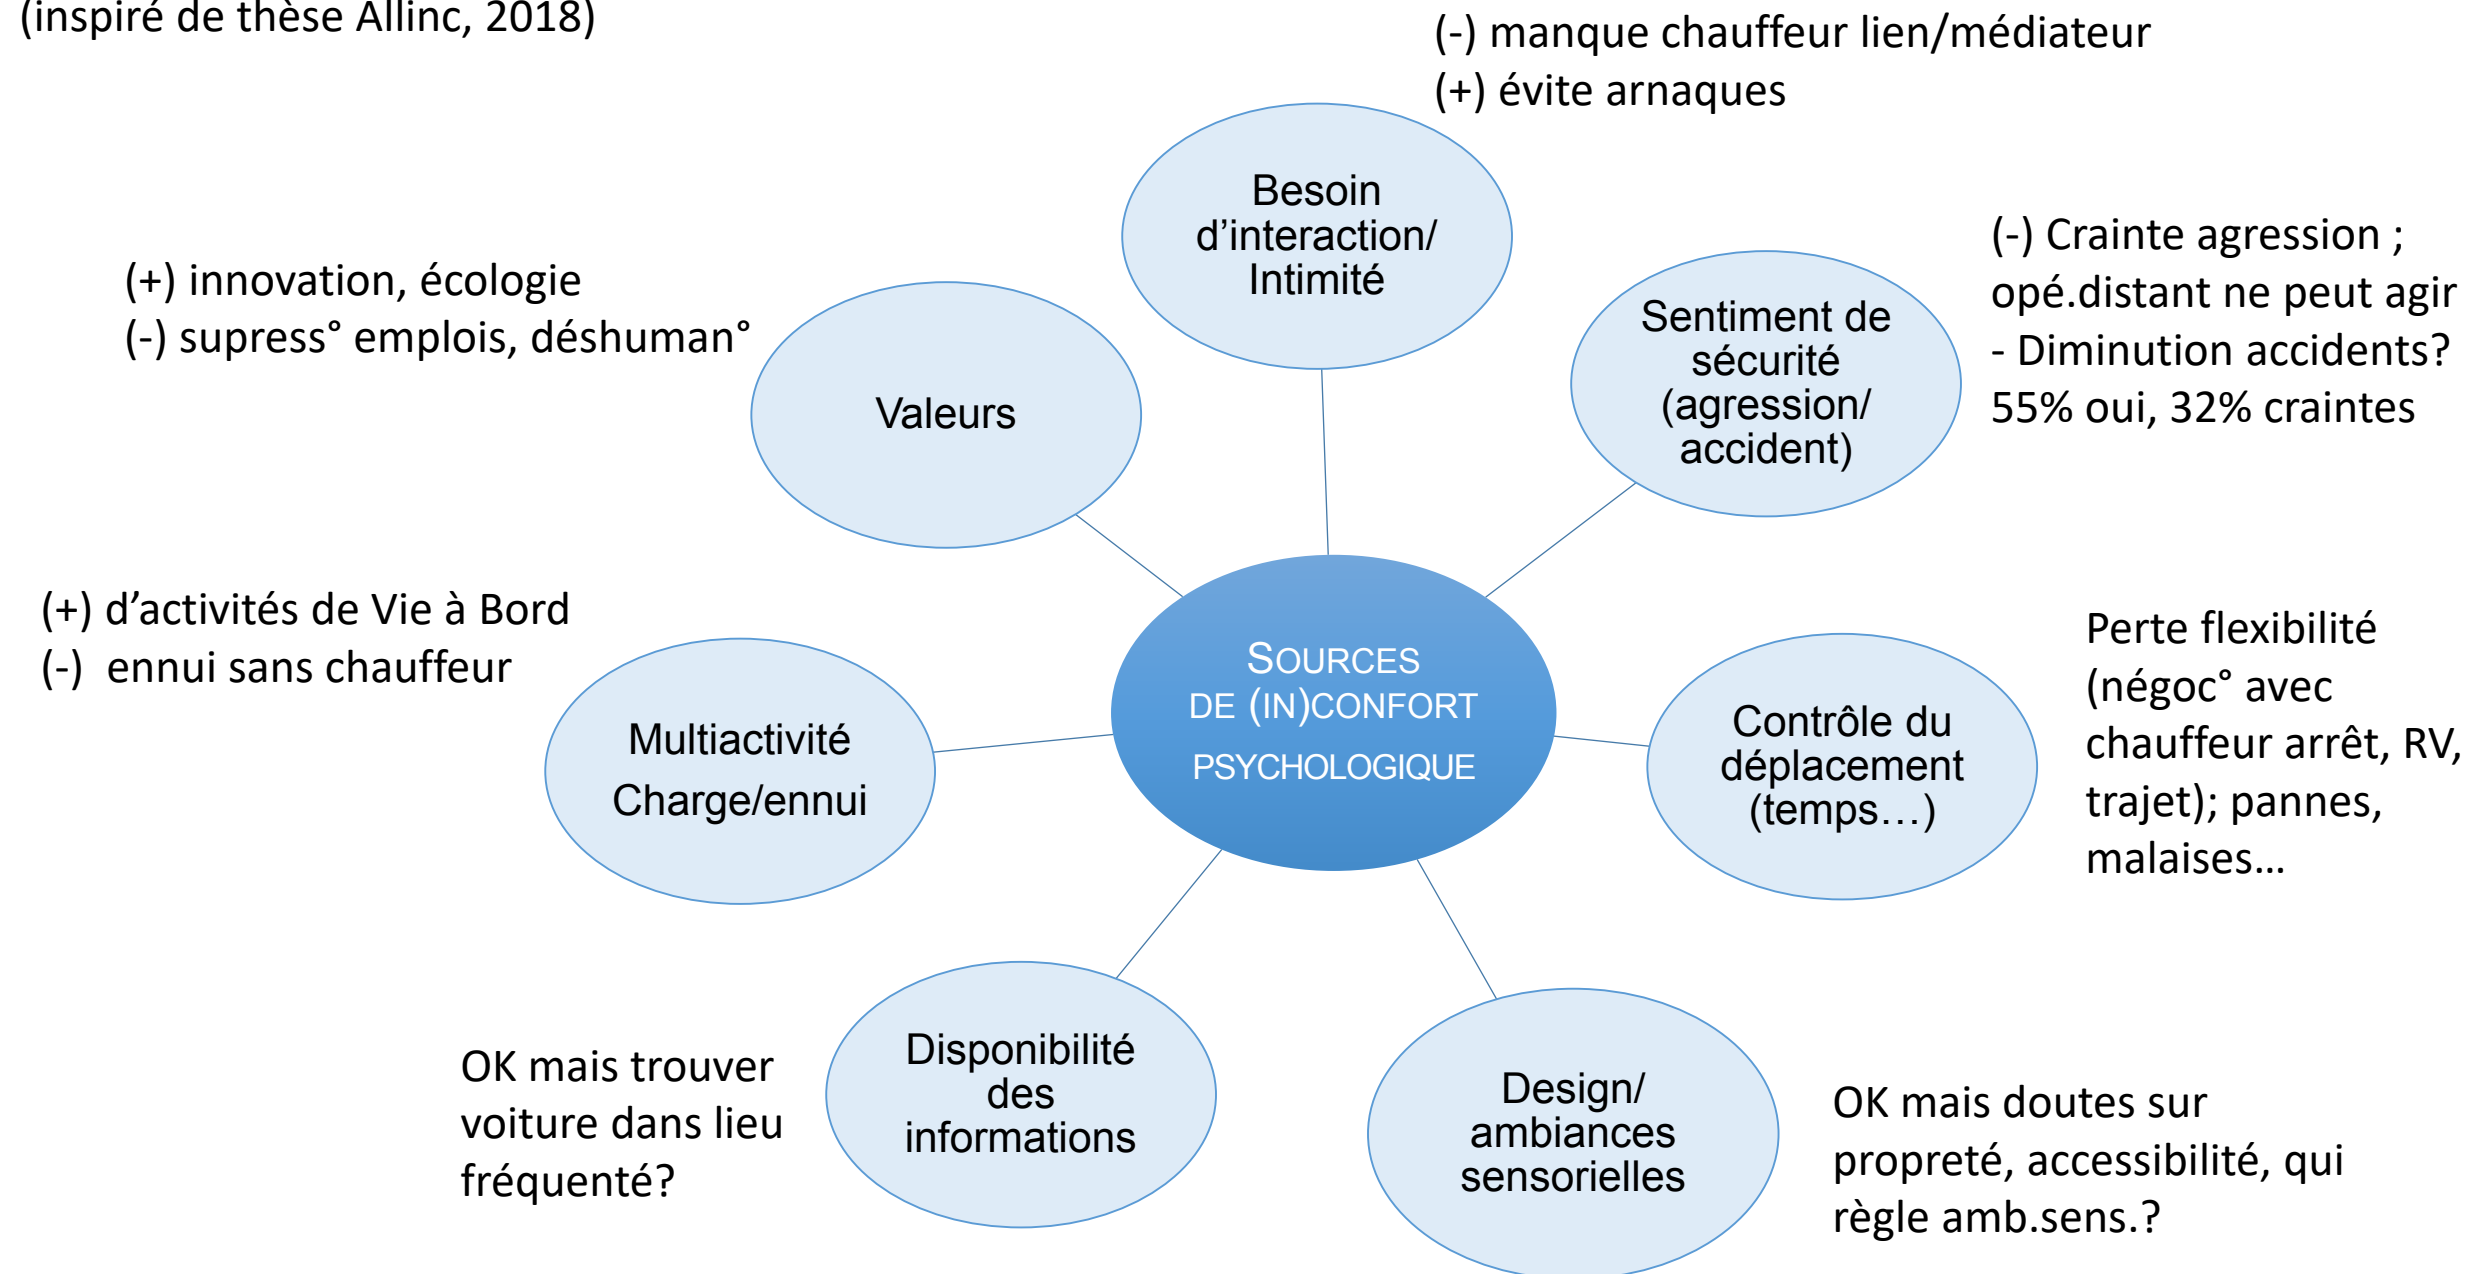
(inspiré de thèse Allinc, 2018)

(-) manque chauffeur lien/médiateur
(+) évite arnaques

Besoin d'interaction/ Intimité

(+) innovation, écologie
(-) supress° emplois, déshuman°

Valeurs

(-) Crainte agression ; opé.distant ne peut agir
- Diminution accidents? 55% oui, 32% craintes

Sentiment de sécurité (agression/ accident)

(+) d'activités de Vie à Bord
(-) ennui sans chauffeur

Multiactivité
Charge/ennui

SOURCES DE (IN)CONFORT PSYCHOLOGIQUE

Contrôle du déplacement (temps…)

Perte flexibilité (négoc° avec chauffeur arrêt, RV, trajet); pannes, malaises…

OK mais trouver voiture dans lieu fréquenté?

Disponibilité des informations

Design/ ambiances sensorielles

OK mais doutes sur propreté, accessibilité, qui règle amb.sens.?